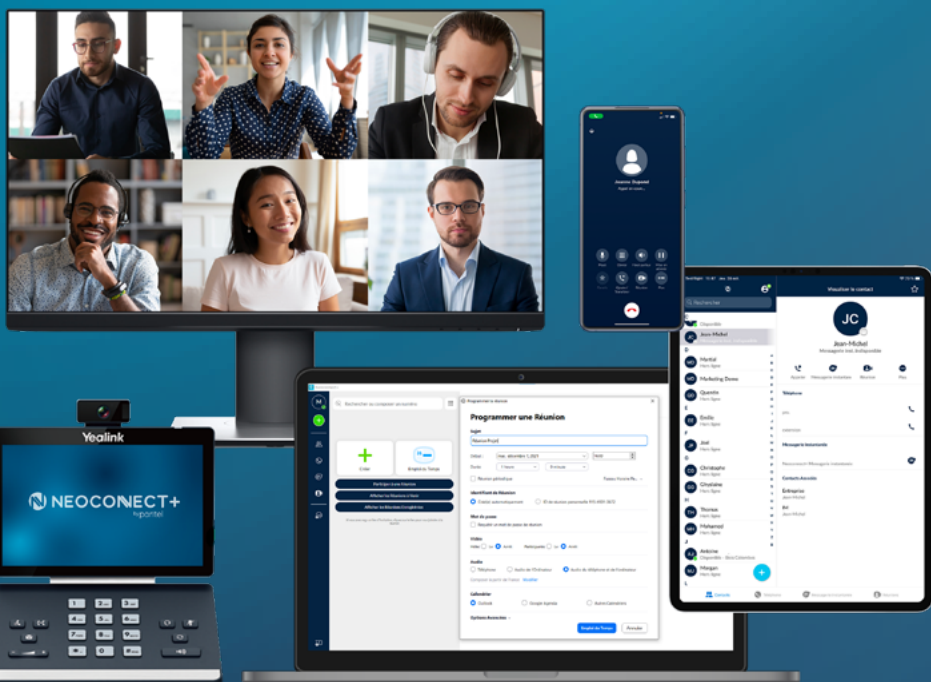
Yealink

NEOCONECT+
by pantel

Programmer une Réunion

Sujet

Participer à une réunion
Afficher les Réunions à Venir
Afficher les Réunions Enregistrées

Créer

Identifiant de Réunion

Mot de passe

Vidéo

Audio

Calendrier

Options Avancées

Programmer

Annuler

Jean-Michel

Ajouter le contact

JC

Jean-Michel

Téléphone

Rechercher

Disponible

Martial

Marketing Demo

Quentin

Emilie

Joel

Christophe

Ghislaine

Thomas

Mohamed

Antoine

Morgan